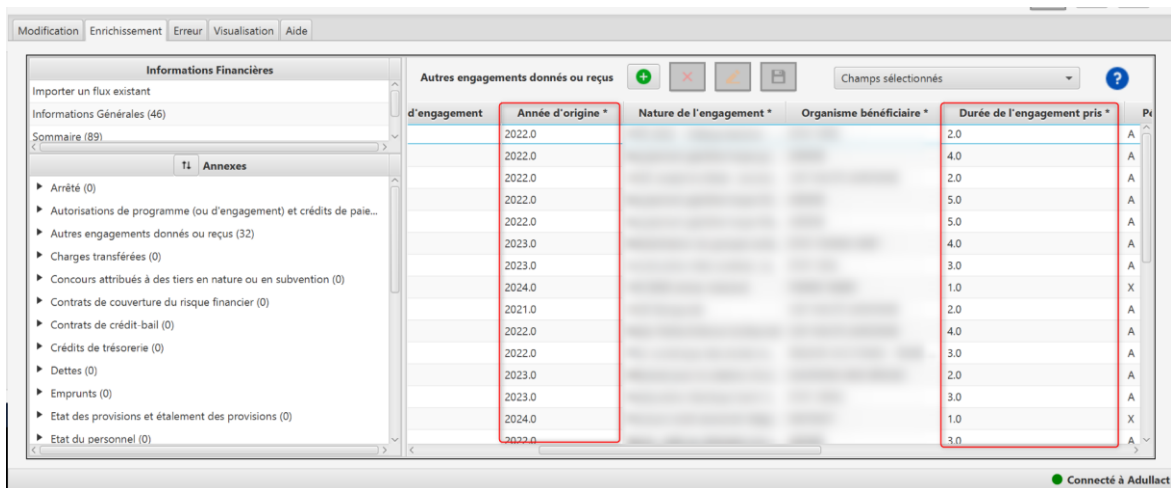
Modification | Enrichissement | Erreur | Visualisation | Aide

Informations Financières
Importer un flux existant
Informations Générales (46)
Sommaire (89)

Annexes
Arrêté (0)
Autorisations de programme (ou d'engagement) et crédits de paie...
Autres engagements donnés ou reçus (32)
Charges transférées (0)
Concours attribués à des tiers en nature ou en subvention (0)
Contrats de couverture du risque financier (0)
Contrats de crédit-bail (0)
Crédits de trésorerie (0)
Dettes (0)
Emprunts (0)
Etat des provisions et étalement des provisions (0)
Etat du personnel (0)

Autres engagements donnés ou reçus

Champs sélectionnés

| d'engagement | Année d'origine * | Nature de l'engagement * | Organisme bénéficiaire * | Durée de l'engagement pris * | Pe |
|---|---|---|---|---|---|
| | 2022.0 | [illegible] | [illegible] | 2.0 | A |
| | 2022.0 | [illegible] | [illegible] | 4.0 | A |
| | 2022.0 | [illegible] | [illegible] | 2.0 | A |
| | 2022.0 | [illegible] | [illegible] | 5.0 | A |
| | 2022.0 | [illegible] | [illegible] | 5.0 | A |
| | 2023.0 | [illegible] | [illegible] | 4.0 | A |
| | 2023.0 | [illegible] | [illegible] | 3.0 | A |
| | 2024.0 | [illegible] | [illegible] | 1.0 | X |
| | 2021.0 | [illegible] | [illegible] | 2.0 | A |
| | 2022.0 | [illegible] | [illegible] | 4.0 | A |
| | 2022.0 | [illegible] | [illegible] | 3.0 | A |
| | 2023.0 | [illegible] | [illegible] | 2.0 | A |
| | 2023.0 | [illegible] | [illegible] | 3.0 | A |
| | 2024.0 | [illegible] | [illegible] | 1.0 | X |
| | 2022.0 | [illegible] | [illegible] | 3.0 | A |

Connecté à Adullact